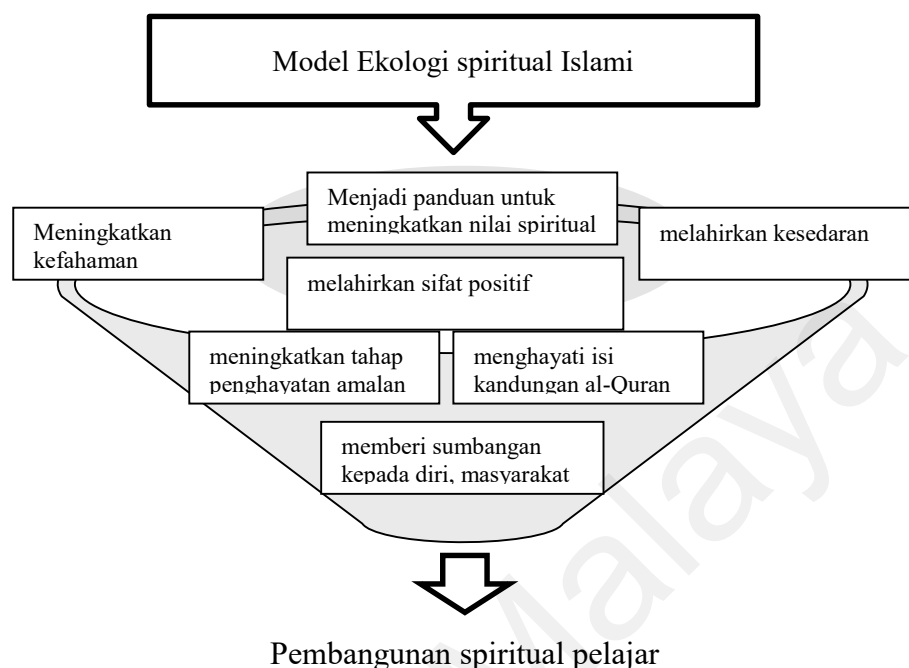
Model Ekologi spiritual Islami

Menjadi panduan untuk meningkatkan nilai spiritual

Meningkatkan kefahaman

melahirkan kesedaran

melahirkan sifat positif

meningkatkan tahap penghayatan amalan

menghayati isi kandungan al-Quran

memberi sumbangan kepada diri, masyarakat

Pembangunan spiritual pelajar

Malaya